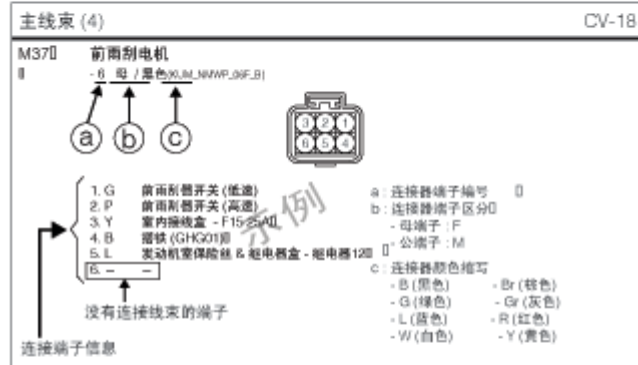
主线束 (4)

CV-18

M37▯ 前雨刮电机

▯ - 6 母 / 黑色(KUM_NMWP_06F_B)

ⓐ ⓑ ⓒ

3 2 1
6 5 4

1. G 前雨刮器开关 (低速)
2. P 前雨刮器开关 (高速)
3. Y 室内接线盒 - F15-25A▯
4. B 搭铁 (GHG01)▯
5. L 发动机室保险丝 & 继电器盒 - 继电器12▯ ▯
6. – –

没有连接线束的端子

连接端子信息

示例

a : 连接器端子编号 ▯
b : 连接器端子区分▯
- 母端子 : F
- 公端子 : M
c : 连接器颜色缩写
- B (黑色) - Br (棕色)
- G (绿色) - Gr (灰色)
- L (蓝色) - R (红色)
- W (白色) - Y (黄色)